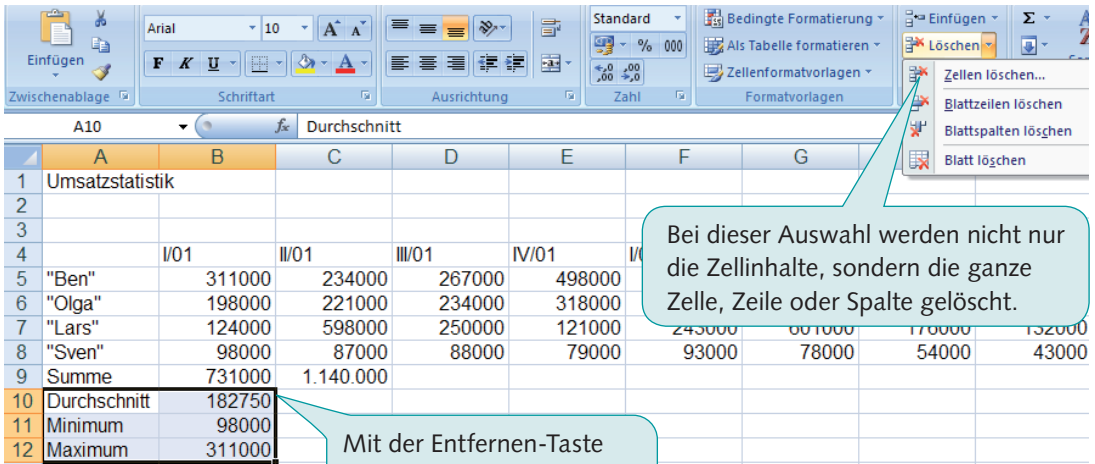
Einfügen
Zwischenablage
Arial 10
A A
F K U
A
Schriftart
Ausrichtung
Standard
% 000
,0 ,00
,00 ,0
Zahl
Bedingte Formatierung
Als Tabelle formatieren
Zellenformatvorlagen
Formatvorlagen
Einfügen
Löschen
Σ
Zellen löschen...
Blattzeilen löschen
Blattspalten löschen
Blatt löschen

A10 $f_x$ Durchschnitt

| | A | B | C | D | E | F | G | |
|---|---|---|---|---|---|---|---|---|
| 1 | Umsatzstatistik | | | | | | | |
| 2 | | | | | | | | |
| 3 | | | | | | | | |
| 4 | | I/01 | II/01 | III/01 | IV/01 | I/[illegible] | | |
| 5 | "Ben" | 311000 | 234000 | 267000 | 498000 | | | |
| 6 | "Olga" | 198000 | 221000 | 234000 | 318000 | | | |
| 7 | "Lars" | 124000 | 598000 | 250000 | 121000 | 243000 | 601000 | 176000 | 132000 |
| 8 | "Sven" | 98000 | 87000 | 88000 | 79000 | 93000 | 78000 | 54000 | 43000 |
| 9 | Summe | 731000 | 1.140.000 | | | | | |
| 10 | Durchschnitt | 182750 | | | | | | |
| 11 | Minimum | 98000 | | | | | | |
| 12 | Maximum | 311000 | | | | | | |

Bei dieser Auswahl werden nicht nur die Zellinhalte, sondern die ganze Zelle, Zeile oder Spalte gelöscht.

Mit der Entfernen-Taste